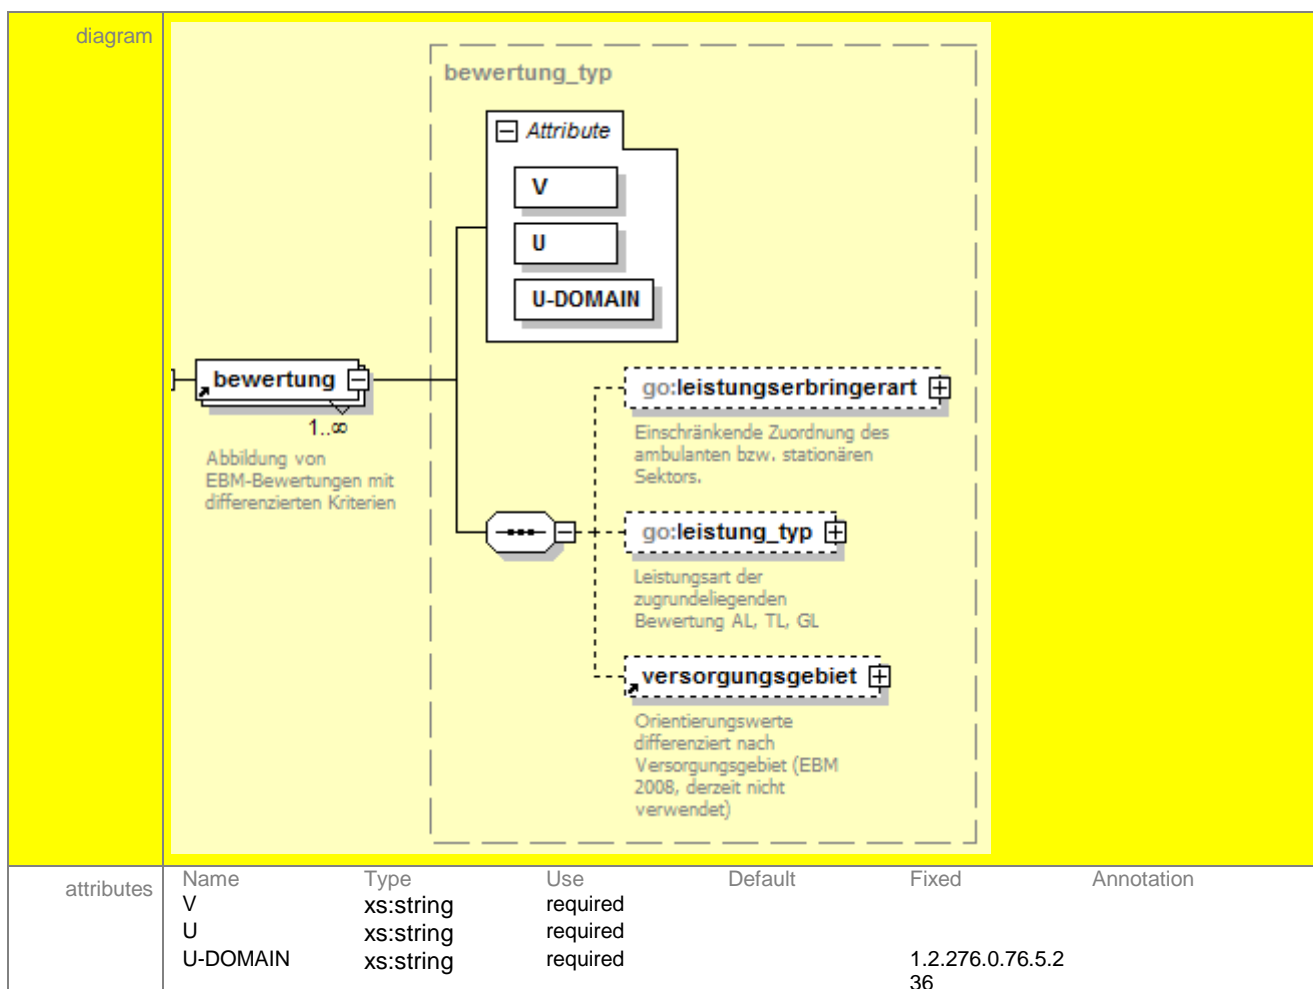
diagram

bewertung_typ

Attribute

V

U

U-DOMAIN

bewertung

1..∞

Abbildung von EBM-Bewertungen mit differenzierten Kriterien

go:leistungserbringerart

Einschränkende Zuordnung des ambulanten bzw. stationären Sektors.

go:leistung_typ

Leistungsart der zugrundeliegenden Bewertung AL, TL, GL

versorgungsgebiet

Orientierungswerte differenziert nach Versorgungsgebiet (EBM 2008, derzeit nicht verwendet)

attributes

| Name | Type | Use | Default | Fixed | Annotation |
|---|---|---|---|---|---|
| V | xs:string | required | | | |
| U | xs:string | required | | | |
| U-DOMAIN | xs:string | required | | 1.2.276.0.76.5.236 | |